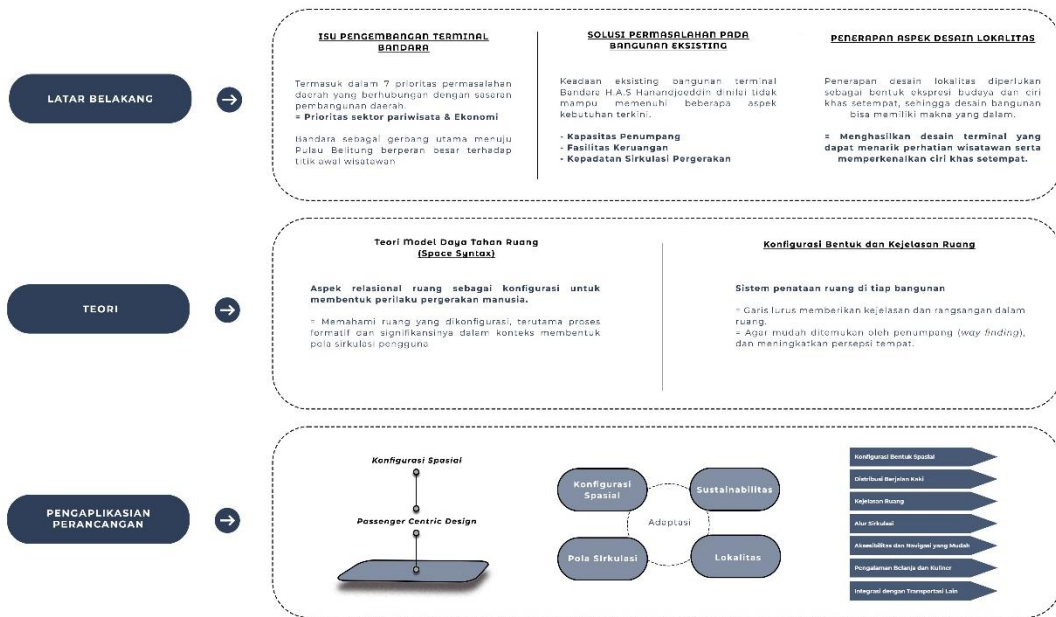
LATAR BELAKANG

ISU PENGEMBANGAN TERMINAL BANDARA

Termasuk dalam 7 prioritas permasalahan daerah yang berhubungan dengan sasaran pembangunan daerah.
= Prioritas sektor pariwisata & Ekonomi

Bandara sebagai gerbang utama menuju Pulau Belitung berperan besar terhadap titik awal wisatawan

SOLUSI PERMASALAHAN PADA BANGUNAN EKSISTING

Keadaan eksisting bangunan terminal Bandara H.A.S Hanandjoeddin dinilai tidak mampu memenuhi beberapa aspek kebutuhan terkini.

- Kapasitas Penumpang
- Fasilitas Keruangan
- Kepadatan Sirkulasi Pergerakan

PENERAPAN ASPEK DESAIN LOKALITAS

Penerapan desain lokalitas diperlukan sebagai bentuk ekspresi budaya dan ciri khas setempat, sehingga desain bangunan bisa memiliki makna yang dalam.

= Menghasilkan desain terminal yang dapat menarik perhatian wisatawan serta memperkenalkan ciri khas setempat.

TEORI

Teori Model Daya Tahan Ruang (Space Syntax)

Aspek relasional ruang sebagai konfigurasi untuk membentuk perilaku pergerakan manusia.

= Memahami ruang yang dikonfigurasi, terutama proses formatif dan signifikansinya dalam konteks membentuk pola sirkulasi pengguna

Konfigurasi Bentuk dan Kejelasan Ruang

Sistem penataan ruang di tiap bangunan

= Garis lurus memberikan kejelasan dan rangsangan dalam ruang.
= Agar mudah ditemukan oleh penumpang (way finding), dan meningkatkan persepsi tempat.

PENGAPLIKASIAN PERANCANGAN

Konfigurasi Spasial
Passenger Centric Design

Konfigurasi Spasial
Sustainabilitas
Adaptasi
Pola Sirkulasi
Lokalitas

Konfigurasi Bentuk Spasial
Distribusi Berjalan Kaki
Kejelasan Ruang
Alur Sirkulasi
Aksesibilitas dan Navigasi yang Mudah
Pengalaman Belanja dan Kuliner
Integrasi dengan Transportasi Lain